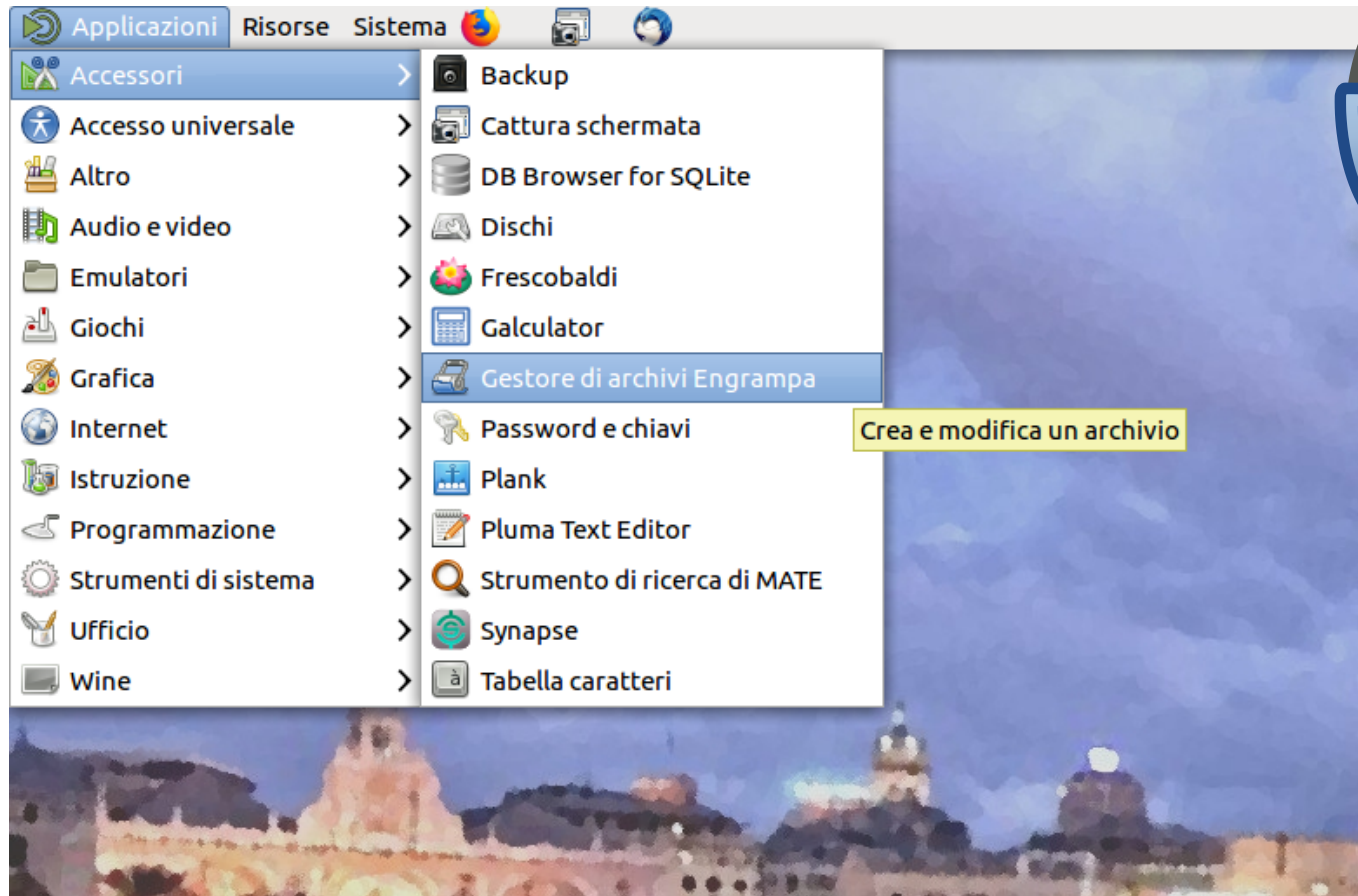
Applicazioni Risorse Sistema

Accessori
Accesso universale
Altro
Audio e video
Emulatori
Giochi
Grafica
Internet
Istruzione
Programmazione
Strumenti di sistema
Ufficio
Wine

Backup
Cattura schermata
DB Browser for SQLite
Dischi
Frescobaldi
Galculator
Gestore di archivi Engrampa
Password e chiavi
Plank
Pluma Text Editor
Strumento di ricerca di MATE
Synapse
Tabella caratteri

Crea e modifica un archivio